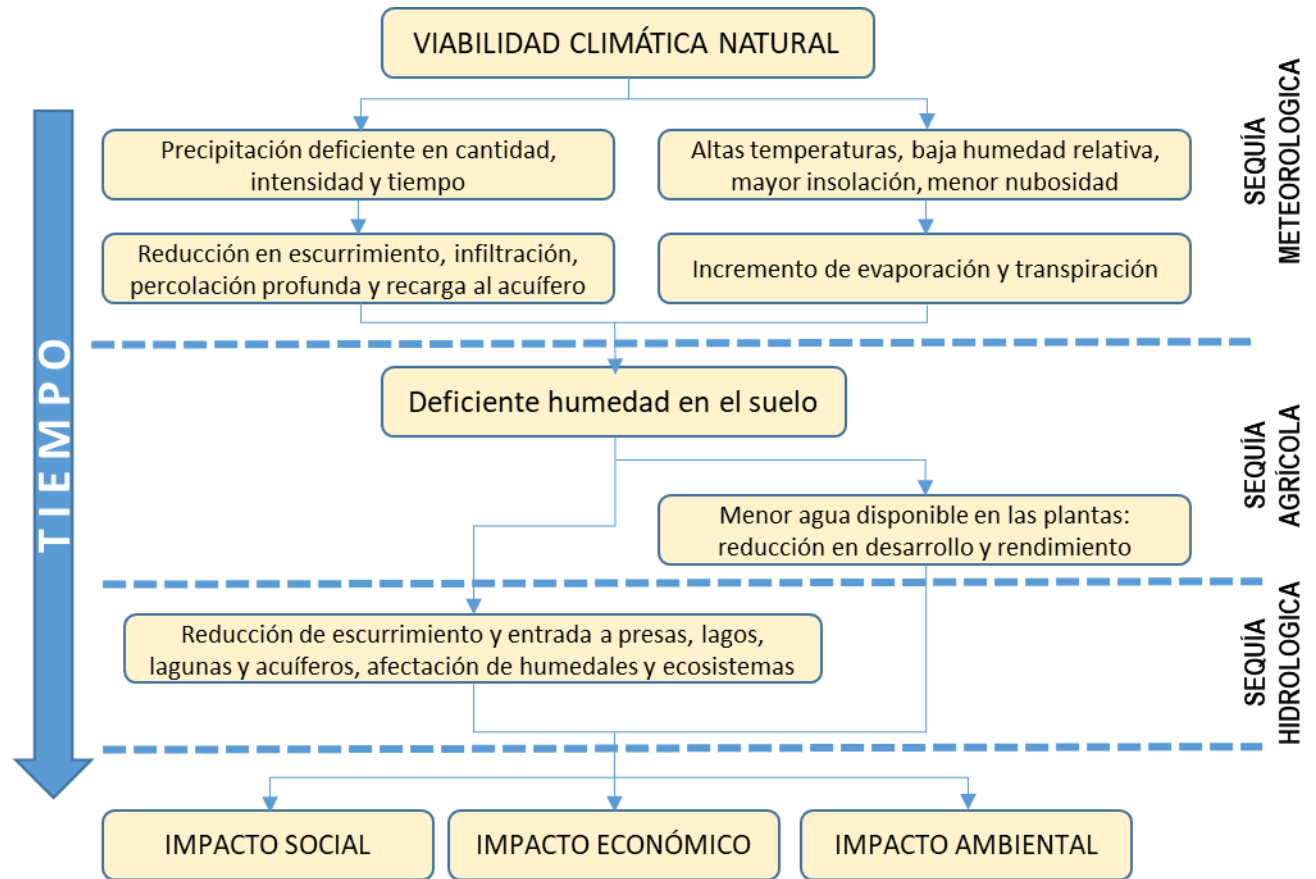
VIABILIDAD CLIMÁTICA NATURAL

SEQUÍA METEOROLOGICA

TIEMPO

Precipitación deficiente en cantidad, intensidad y tiempo

Altas temperaturas, baja humedad relativa, mayor insolación, menor nubosidad

Reducción en escurrimiento, infiltración, percolación profunda y recarga al acuífero

Incremento de evaporación y transpiración

Deficiente humedad en el suelo

SEQUÍA AGRÍCOLA

Menor agua disponible en las plantas: reducción en desarrollo y rendimiento

Reducción de escurrimiento y entrada a presas, lagos, lagunas y acuíferos, afectación de humedales y ecosistemas

SEQUÍA HIDROLOGICA

IMPACTO SOCIAL

IMPACTO ECONÓMICO

IMPACTO AMBIENTAL